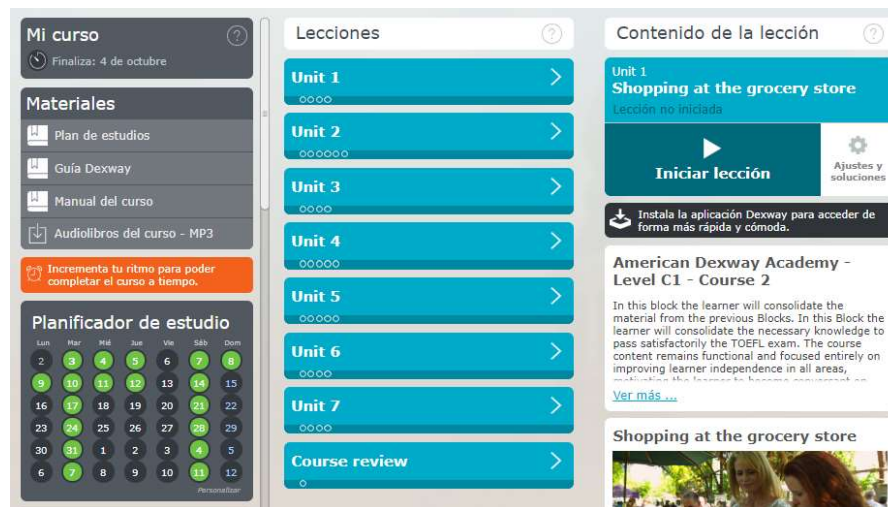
Mi curso
Finaliza: 4 de octubre

Materiales
Plan de estudios
Guía Dexway
Manual del curso
Audiolibros del curso - MP3

Incrementa tu ritmo para poder completar el curso a tiempo.

Planificador de estudio

| Lun | Mar | Mié | Jue | Vie | Sáb | Dom |
|---|---|---|---|---|---|---|
| 2 | 3 | 4 | 5 | 6 | 7 | 8 |
| 9 | 10 | 11 | 12 | 13 | 14 | 15 |
| 16 | 17 | 18 | 19 | 20 | 21 | 22 |
| 23 | 24 | 25 | 26 | 27 | 28 | 29 |
| 30 | 31 | 1 | 2 | 3 | 4 | 5 |
| 6 | 7 | 8 | 9 | 10 | 11 | 12 |

Personalizar

Lecciones
Unit 1
Unit 2
Unit 3
Unit 4
Unit 5
Unit 6
Unit 7
Course review

Contenido de la lección
Unit 1
Shopping at the grocery store
Lección no iniciada
Iniciar lección
Ajustes y soluciones

Instala la aplicación Dexway para acceder de forma más rápida y cómoda.

American Dexway Academy - Level C1 - Course 2
In this block the learner will consolidate the material from the previous Blocks. In this Block the learner will consolidate the necessary knowledge to pass satisfactorily the TOEFL exam. The course content remains functional and focused entirely on improving learner independence in all areas, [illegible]
Ver más ...

Shopping at the grocery store